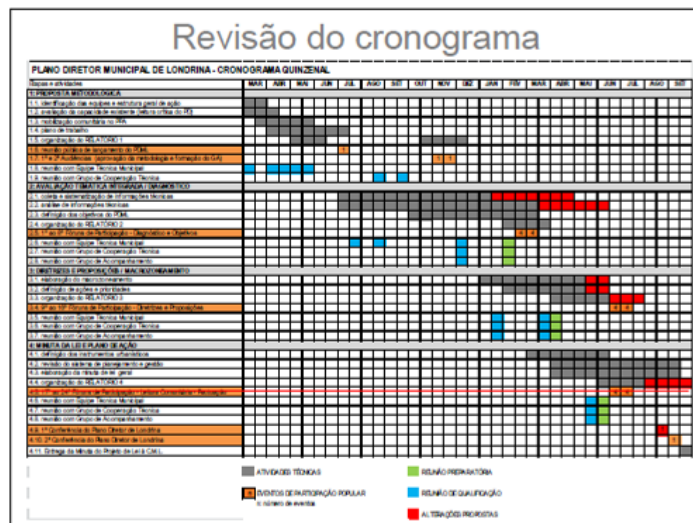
Revisão do cronograma

PLANO DIRETOR MUNICIPAL DE LONDRINA - CRONOGRAMA QUINZENAL

| Etapas e atividades | MAR | ABR | MAI | JUN | JUL | AGO | SET | OUT | NOV | DEZ | JAN | FEV | MAR | ABR | MAI | JUN | JUL | AGO | SET |
|---|---|---|---|---|---|---|---|---|---|---|---|---|---|---|---|---|---|---|---|
| 1. PROPOSTA METODOLÓGICA | | | | | | | | | | | | | | | | | | | |
| 1.1. identificação das equipes e estrutura geral de ação | | | | | | | | | | | | | | | | | | | |
| 1.2. avaliação de capacidade existente (leitura crítica do PD) | | | | | | | | | | | | | | | | | | | |
| 1.3. mobilização comunitária no PDM | | | | | | | | | | | | | | | | | | | |
| 1.4. plano de trabalho | | | | | | | | | | | | | | | | | | | |
| 1.5. organização do RELATÓRIO 1 | | | | | | | | | | | | | | | | | | | |
| 1.6. reunião pública de lançamento do PDML | | | | | | | | | | | | | | | | | | | |
| 1.7. 1ª e 2ª Audiências (aprovação da metodologia e formação do GA) | | | | | | | | | | | | | | | | | | | |
| 1.8. reunião com Equipe Técnica Municipal | | | | | | | | | | | | | | | | | | | |
| 1.9. reunião com Grupo de Cooperação Técnica | | | | | | | | | | | | | | | | | | | |
| 2. AVALIAÇÃO TEMÁTICA INTEGRADA / DIAGNÓSTICO | | | | | | | | | | | | | | | | | | | |
| 2.1. coleta e sistematização de informações técnicas | | | | | | | | | | | | | | | | | | | |
| 2.2. análise de informações técnicas | | | | | | | | | | | | | | | | | | | |
| 2.3. definição dos objetivos do PDML | | | | | | | | | | | | | | | | | | | |
| 2.4. organização do RELATÓRIO 2 | | | | | | | | | | | | | | | | | | | |
| 2.5. 1ª ao 8º Fórum de Participação - Diagnóstico e Objetivos | | | | | | | | | | | | | | | | | | | |
| 2.6. reunião com Equipe Técnica Municipal | | | | | | | | | | | | | | | | | | | |
| 2.7. reunião com Grupo de Cooperação Técnica | | | | | | | | | | | | | | | | | | | |
| 2.8. reunião com Grupo de Acompanhamento | | | | | | | | | | | | | | | | | | | |
| 3. DIRETRIZES E PROPOSIÇÕES / MACROZONEAMENTO | | | | | | | | | | | | | | | | | | | |
| 3.1. elaboração do macrozoneamento | | | | | | | | | | | | | | | | | | | |
| 3.2. definição de ações e prioridades | | | | | | | | | | | | | | | | | | | |
| 3.3. organização do RELATÓRIO 3 | | | | | | | | | | | | | | | | | | | |
| 3.4. 9º ao 16º Fórum de Participação - Diretrizes e Proposições | | | | | | | | | | | | | | | | | | | |
| 3.5. reunião com Equipe Técnica Municipal | | | | | | | | | | | | | | | | | | | |
| 3.6. reunião com Grupo de Cooperação Técnica | | | | | | | | | | | | | | | | | | | |
| 3.7. reunião com Grupo de Acompanhamento | | | | | | | | | | | | | | | | | | | |
| 4. MINUTA DA LEI E PLANO DE AÇÃO | | | | | | | | | | | | | | | | | | | |
| 4.1. definição dos instrumentos urbanísticos | | | | | | | | | | | | | | | | | | | |
| 4.2. revisão do sistema de planejamento e gestão | | | | | | | | | | | | | | | | | | | |
| 4.3. elaboração da minuta de lei geral | | | | | | | | | | | | | | | | | | | |
| 4.4. organização do RELATÓRIO 4 | | | | | | | | | | | | | | | | | | | |
| 4.5. 17º ao 24º Fórum de Participação - Leitura Comunitária - Reclassificação | | | | | | | | | | | | | | | | | | | |
| 4.6. reunião com Equipe Técnica Municipal | | | | | | | | | | | | | | | | | | | |
| 4.7. reunião com Grupo de Cooperação Técnica | | | | | | | | | | | | | | | | | | | |
| 4.8. reunião com Grupo de Acompanhamento | | | | | | | | | | | | | | | | | | | |
| 4.9. 1ª Conferência do Plano Diretor de Londrina | | | | | | | | | | | | | | | | | | | |
| 4.10. 2ª Conferência do Plano Diretor de Londrina | | | | | | | | | | | | | | | | | | | |
| 4.11. Entrega da Minuta do Projeto de Lei à Câmara | | | | | | | | | | | | | | | | | | | |

ATIVIDADES TÉCNICAS
EVENTOS DE PARTICIPAÇÃO POPULAR
n: número de eventos
REUNIÃO PREPARATÓRIA
REUNIÃO DE QUALIFICAÇÃO
ALTERAÇÕES PROPOSTAS